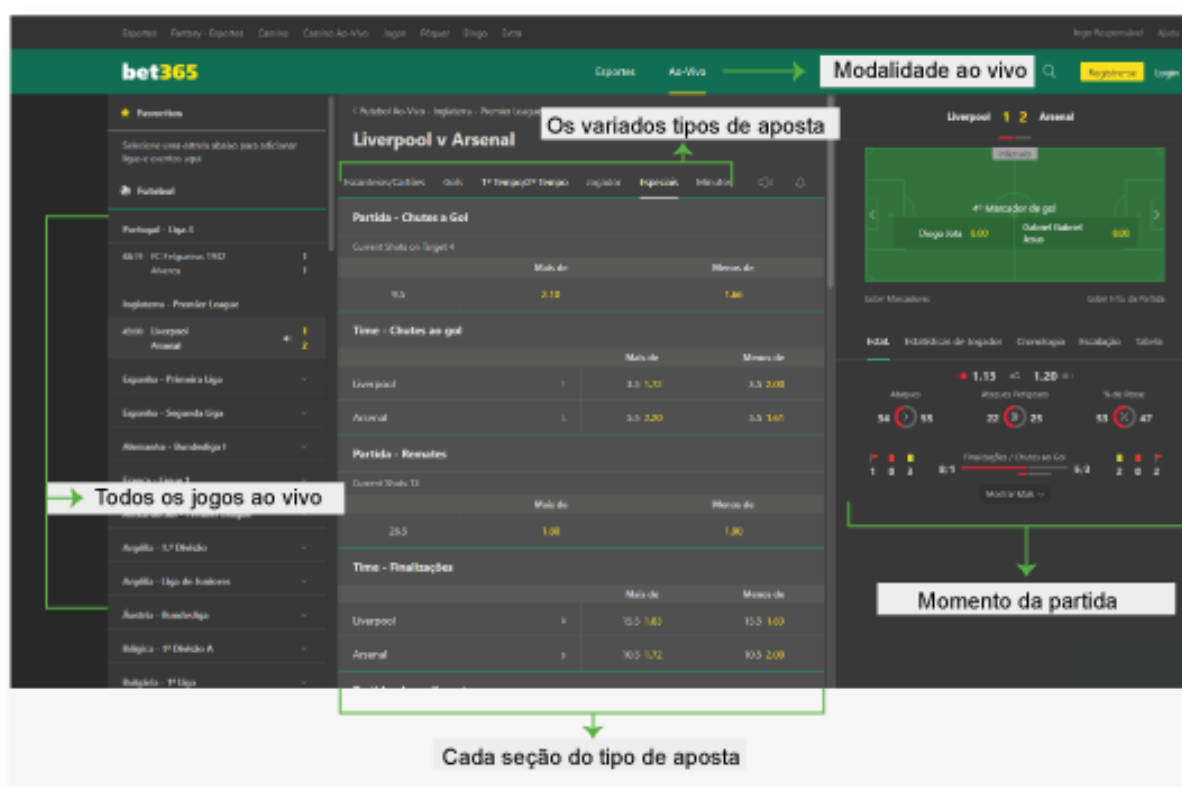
Esportes Fantasy Esportes Cassino Cassino Ao-Vivo Jogos Pôquer Bingo Extra

Jogo Responsável Ajuda

bet365

Esportes Ao-Vivo

Modalidade ao vivo

Registre-se Login

Favoritos

Selecione uma estrela abaixo para adicionar ligas e eventos aqui

Futebol

Portugal - Liga 3

FC Felgueiras 1932 1
Alverca 1

Inglaterra - Premier League

Liverpool 1
Arsenal 2

Espanha - Primeira Liga

Espanha - Segunda Liga

Alemanha - Bundesliga I

Todos os jogos ao vivo

Argélia - 1ª Divisão

Argélia - Liga de Juniores

Áustria - Bundesliga

Bélgica - 1ª Divisão A

Bulgária - 1ª Liga

< Futebol Ao-Vivo - Inglaterra - Premier League

Liverpool v Arsenal

Os variados tipos de aposta

Escanteios/Cartões Gols 1º Tempo/2º Tempo Jogador Especiais Minutos

Partida - Chutes a Gol

Current Shots on Target 4

| | Mais de | Menos de |
|---|---|---|
| 9.5 | 2.10 | 1.66 |

Time - Chutes ao gol

| | | Mais de | Menos de |
|---|---|---|---|
| Liverpool | 1 | 3.5 1.72 | 3.5 2.00 |
| Arsenal | 3 | 3.5 2.20 | 3.5 1.61 |

Partida - Remates

Current Shots 13

| | Mais de | Menos de |
|---|---|---|
| 25.5 | 1.90 | 1.90 |

Time - Finalizações

| | | Mais de | Menos de |
|---|---|---|---|
| Liverpool | 6 | 15.5 1.83 | 15.5 1.83 |
| Arsenal | 5 | 10.5 1.72 | 10.5 2.00 |

Cada seção do tipo de aposta

Liverpool 1 2 Arsenal

Intervalo

4º Marcador de gol

Diogo Jota 6.00

Gabriel Gabriel Jesus 8.00

Momento da partida

Estatísticas de Jogador Cronologia Escalação Tabela

1.13 1.20

Ataques Ataques Perigosos % de Posse

54 55 22 25 53 47

1 0 2 Finalizações / Chutes ao Gol 2 0 2

Mostrar Mais